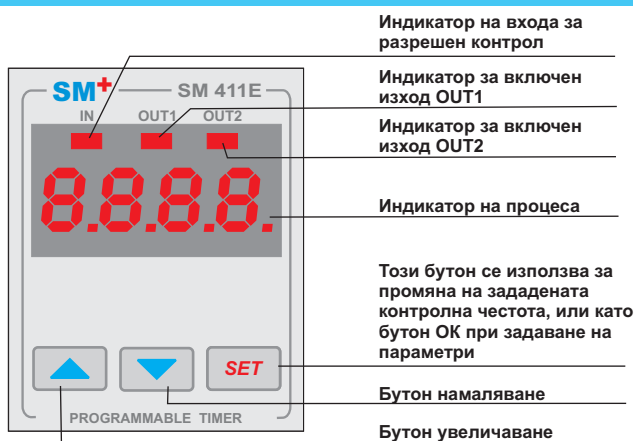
SM+ SM 411E

IN OUT1 OUT2

8.8.8.8.

SET

PROGRAMMABLE TIMER

Индикатор на входа за разрешен контрол

Индикатор за включен изход OUT1

Индикатор за включен изход OUT2

Индикатор на процеса

Този бутон се използва за промяна на зададената контролна честота, или като бутон OK при задаване на параметри

Бутон намаляване

Бутон увеличаване